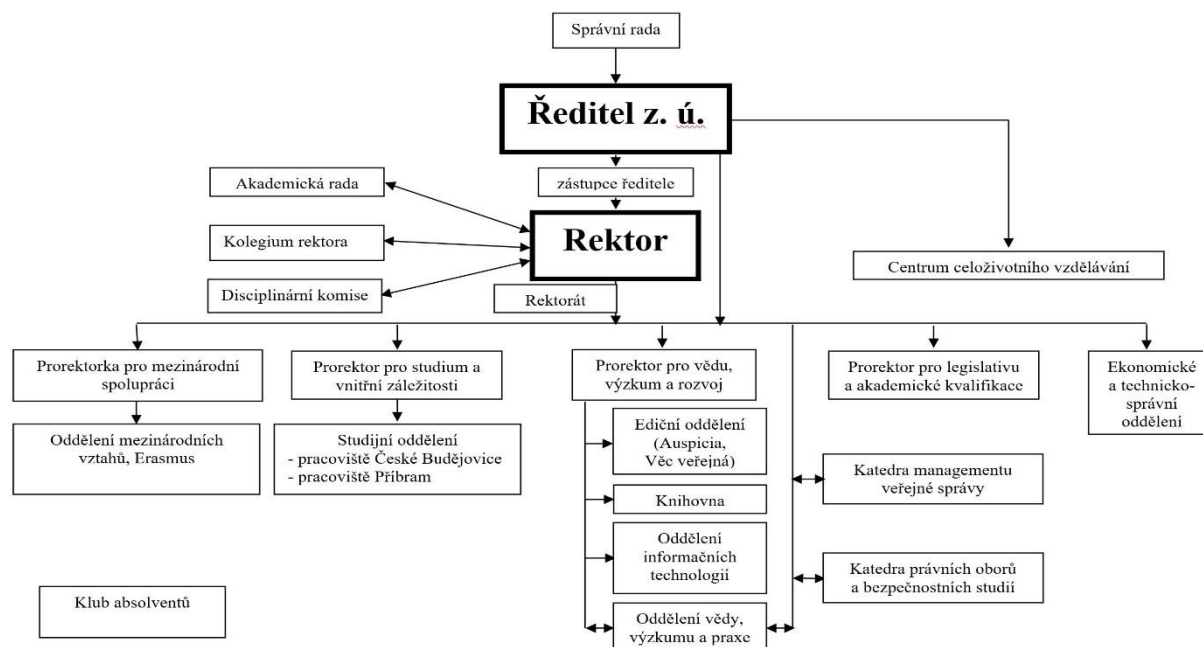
Správní rada

Ředitel z. ú.

zástupce ředitele

Akademická rada

Kolegium rektora

Rektor

Disciplinární komise

Rektorát

Centrum celoživotního vzdělávání

Prorektorka pro mezinárodní spolupráci

Oddělení mezinárodních vztahů, Erasmus

Prorektor pro studium a vnitřní záležitosti

Studijní oddělení
- pracoviště České Budějovice
- pracoviště Příbram

Prorektor pro vědu, výzkum a rozvoj

Ediční oddělení (Auspicia, Věc veřejná)

Knihovna

Oddělení informačních technologií

Oddělení vědy, výzkumu a praxe

Prorektor pro legislativu a akademické kvalifikace

Katedra managementu veřejné správy

Katedra právních oborů a bezpečnostních studií

Ekonomické a technicko-správní oddělení

Klub absolventů